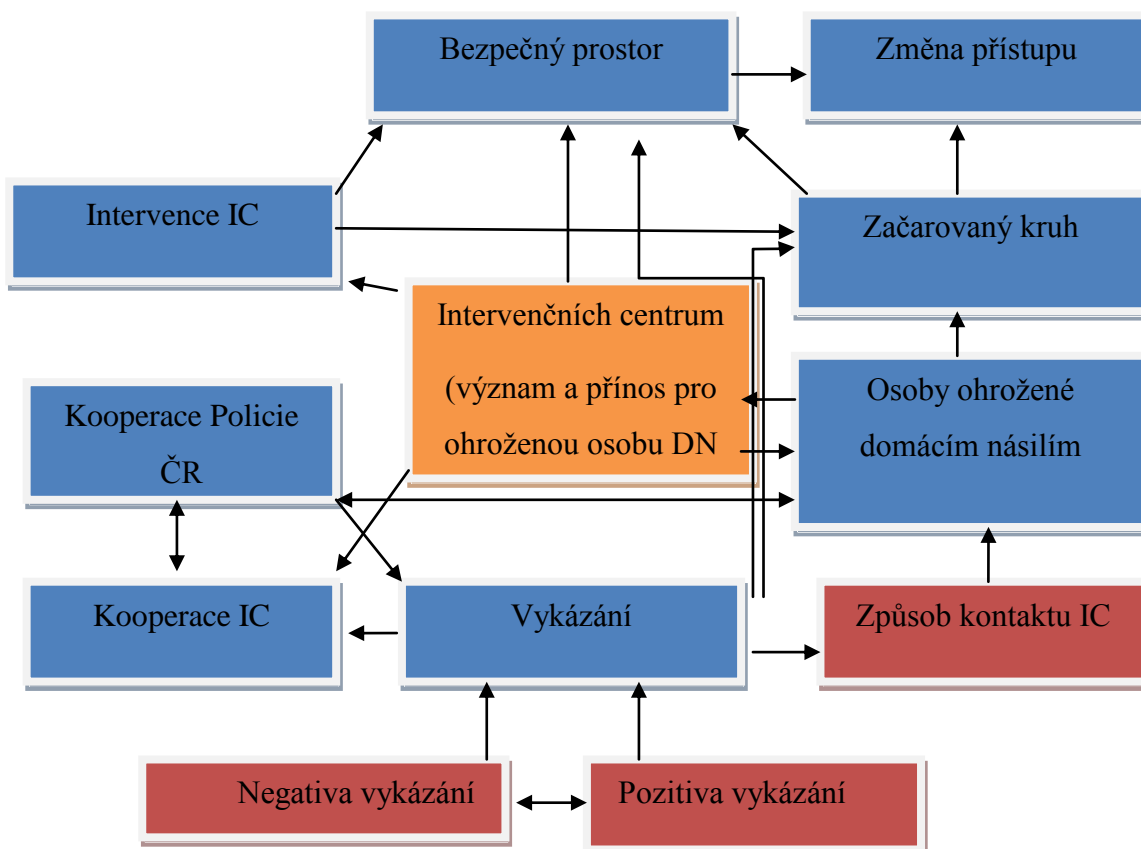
Bezpečný prostor

Změna přístupu

Intervence IC

Začarovaný kruh

Intervenčních centrum

(význam a přínos pro ohroženou osobu DN

Osoby ohrožené domácím násilím

Kooperace Policie ČR

Kooperace IC

Vykázání

Způsob kontaktu IC

Negativa vykázání

Pozitiva vykázání